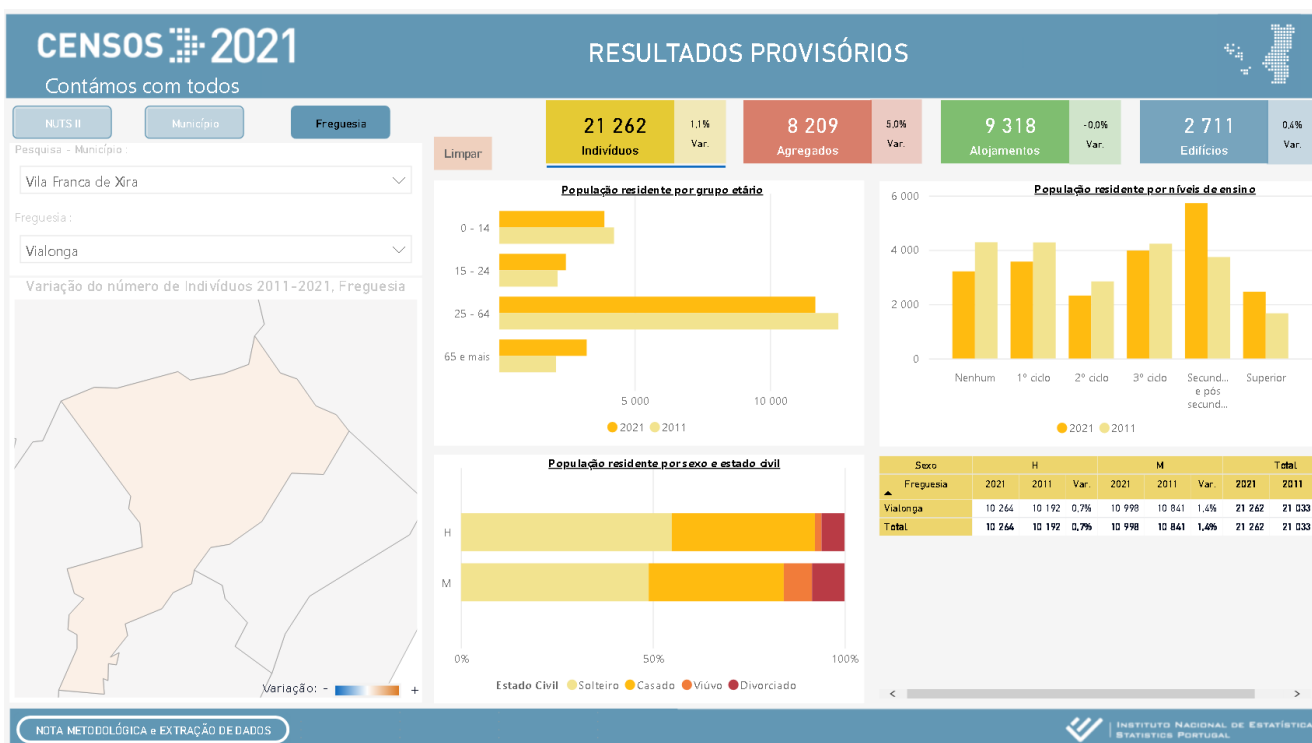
CENSOS 2021
Contámos com todos

RESULTADOS PROVISÓRIOS

NUTS II | Município | Freguesia

Pesquisa - Município :
Vila Franca de Xira
Freguesia :
Vialonga

Limpar

21 262 Indivíduos 1,1% Var.
8 209 Agregados 5,0% Var.
9 318 Alojamentos -0,0% Var.
2 711 Edifícios 0,4% Var.

Variação do número de Indivíduos 2011-2021, Freguesia

Variação: - +

População residente por grupo etário
0 - 14
15 - 24
25 - 64
65 e mais
5 000
10 000
2021 2011

População residente por níveis de ensino
6 000
4 000
2 000
0
Nenhum
1º ciclo
2º ciclo
3º ciclo
Secund... e pós secund...
Superior
2021 2011

População residente por sexo e estado civil
H
M
0%
50%
100%
Estado Civil Solteiro Casado Viúvo Divorciado

| Sexo | H | | | M | | | Total | |
|---|---|---|---|---|---|---|---|---|
| Freguesia | 2021 | 2011 | Var. | 2021 | 2011 | Var. | 2021 | 2011 |
| Vialonga | 10 264 | 10 192 | 0,7% | 10 998 | 10 841 | 1,4% | 21 262 | 21 033 |
| Total | 10 264 | 10 192 | 0,7% | 10 998 | 10 841 | 1,4% | 21 262 | 21 033 |

NOTA METODOLÓGICA e EXTRAÇÃO DE DADOS

INSTITUTO NACIONAL DE ESTATÍSTICA
STATISTICS PORTUGAL